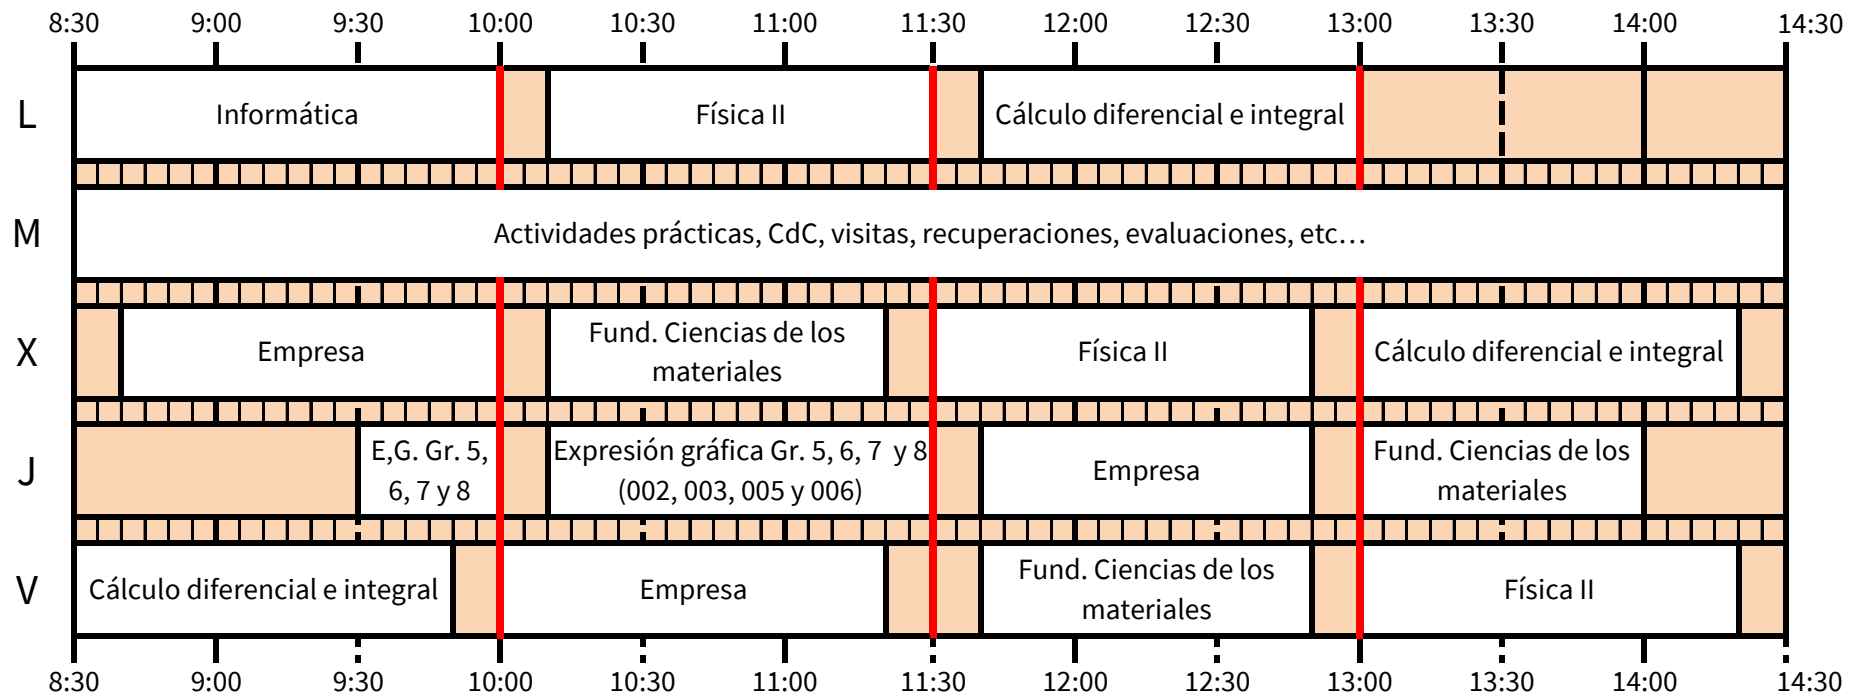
8:30 9:00 9:30 10:00 10:30 11:00 11:30 12:00 12:30 13:00 13:30 14:00 14:30

L
Informática
Física II
Cálculo diferencial e integral

M
Actividades prácticas, CdC, visitas, recuperaciones, evaluaciones, etc…

X
Empresa
Fund. Ciencias de los materiales
Física II
Cálculo diferencial e integral

J
E,G. Gr. 5, 6, 7 y 8
Expresión gráfica Gr. 5, 6, 7 y 8 (002, 003, 005 y 006)
Empresa
Fund. Ciencias de los materiales

V
Cálculo diferencial e integral
Empresa
Fund. Ciencias de los materiales
Física II

8:30 9:00 9:30 10:00 10:30 11:00 11:30 12:00 12:30 13:00 13:30 14:00 14:30